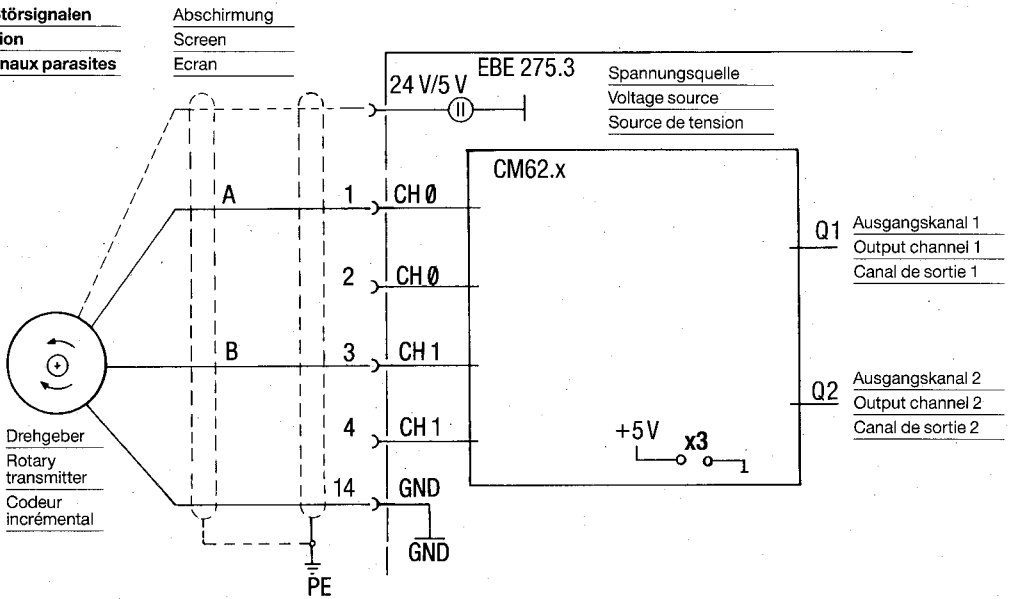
törsignalen
ion
naux parasites

Abschirmung
Screen
Ecran

24 V/5 V
EBE 275.3

Spannungsquelle
Voltage source
Source de tension

CM62.x

A
1
CH Ø

2
CH Ø

B
3
CH 1

4
CH 1

14
GND

GND

PE

Q1
Ausgangskanal 1
Output channel 1
Canal de sortie 1

Q2
Ausgangskanal 2
Output channel 2
Canal de sortie 2

+5 V
x3
1

Drehgeber
Rotary transmitter
Codeur incrémental